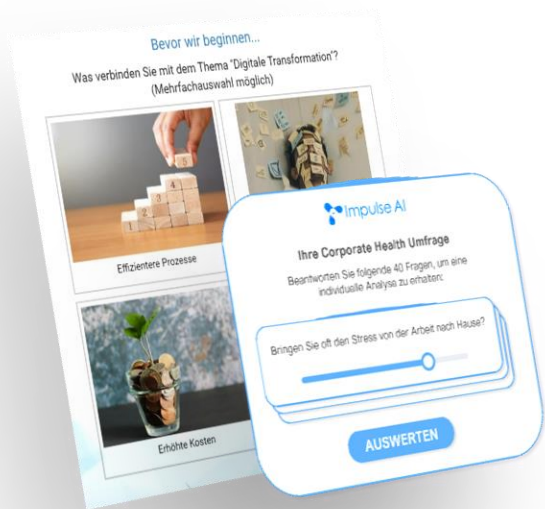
Bevor wir beginnen...

Was verbinden Sie mit dem Thema "Digitale Transformation"? (Mehrfachauswahl möglich)

Effizientere Prozesse

Erhöhte Kosten

Impulse AI

Ihre Corporate Health Umfrage

Beantworten Sie folgende 40 Fragen, um eine individuelle Analyse zu erhalten:

Bringen Sie oft den Stress von der Arbeit nach Hause?

AUSWERTEN